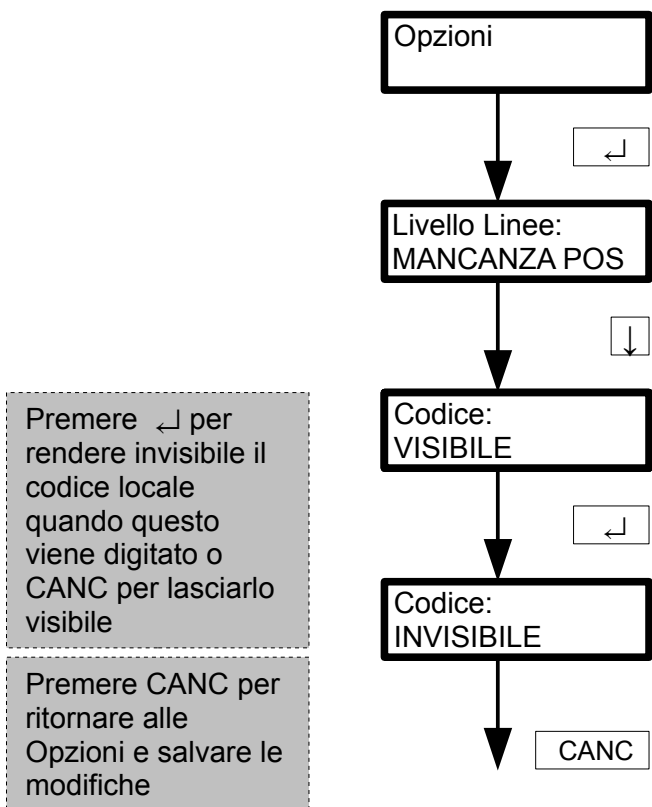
Opzioni

↵

Livello Linee:
MANCANZA POS

↓

Premere ↵ per rendere invisibile il codice locale quando questo viene digitato o CANC per lasciarlo visibile

Codice:
VISIBILE

↵

Codice:
INVISIBILE

Premere CANC per ritornare alle Opzioni e salvare le modifiche

CANC